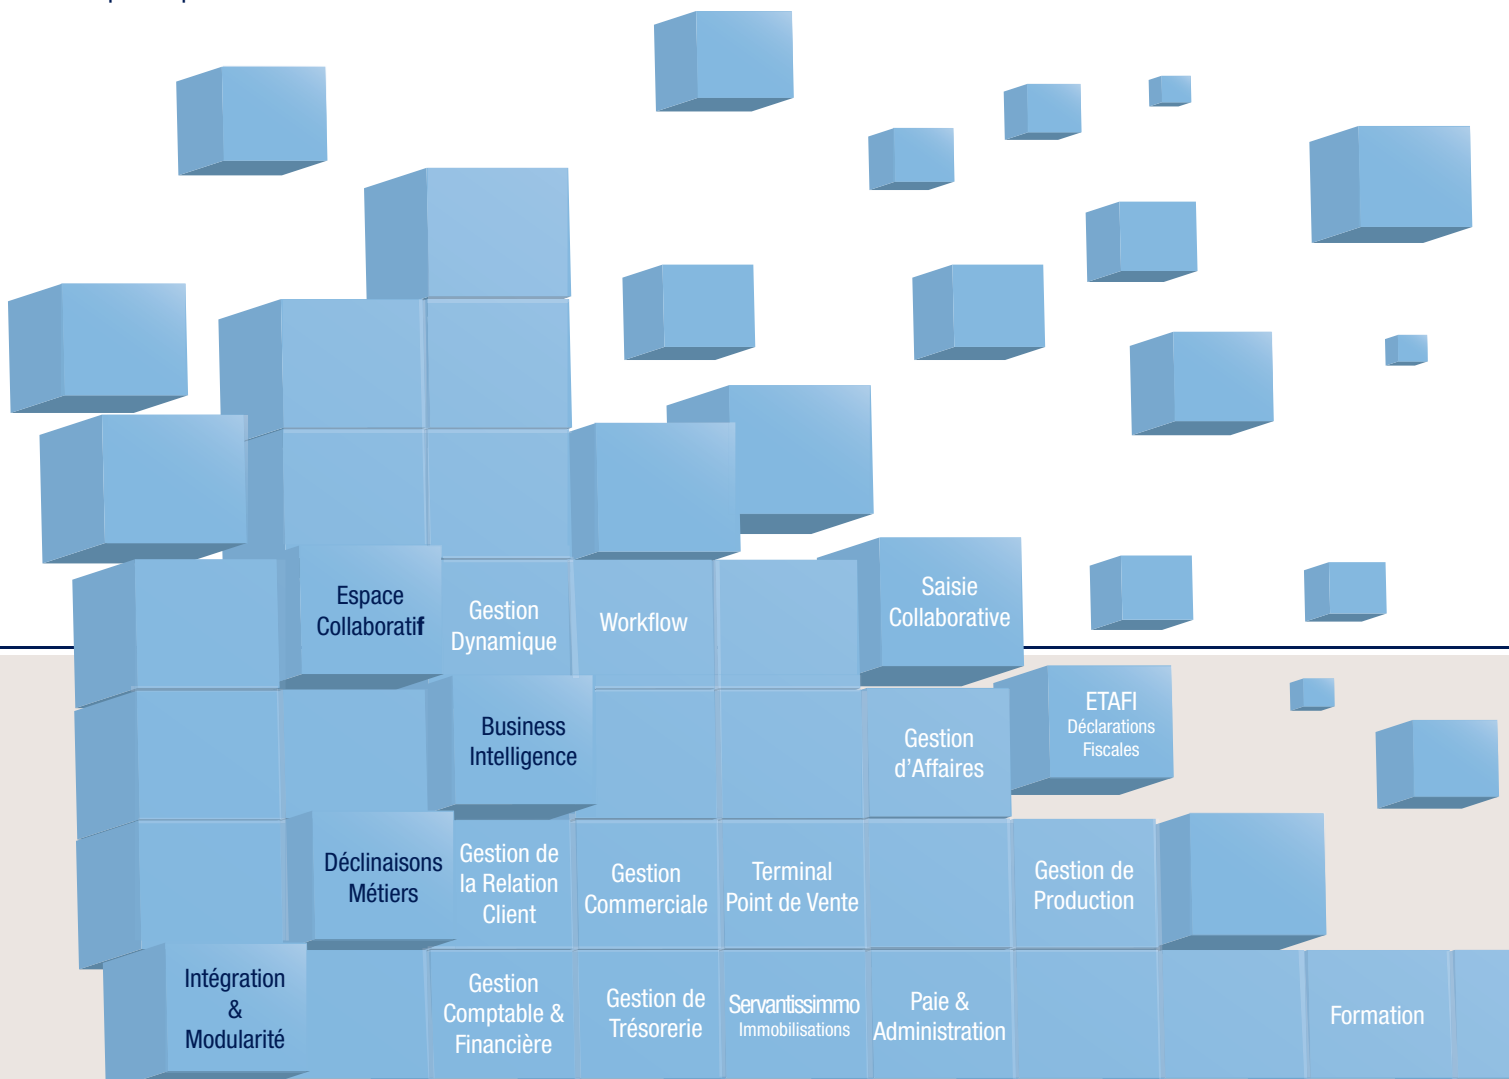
Espace Collaboratif

Gestion Dynamique

Workflow

Saisie Collaborative

Business Intelligence

Gestion d'Affaires

ETAFI Déclarations Fiscales

Déclinaisons Métiers

Gestion de la Relation Client

Gestion Commerciale

Terminal Point de Vente

Gestion de Production

Intégration & Modularité

Gestion Comptable & Financière

Gestion de Trésorerie

Servantissimmo Immobilisations

Paie & Administration

Formation